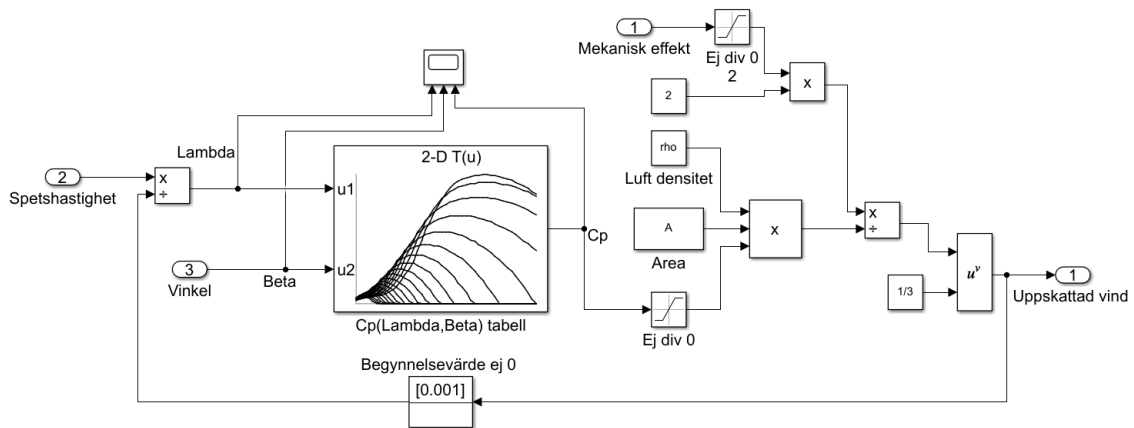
1
Mekanisk effekt
Ej div 0
2
x
2
rho
Luft densitet
A
Area
x
x
÷
$u^v$
1/3
1
Uppskattad vind
2
Spetshastighet
x
÷
Lambda
2-D T(u)
u1
u2
Cp
3
Vinkel
Beta
Cp(Lambda,Beta) tabell
Ej div 0
Begynnelsevärde ej 0
[0.001]